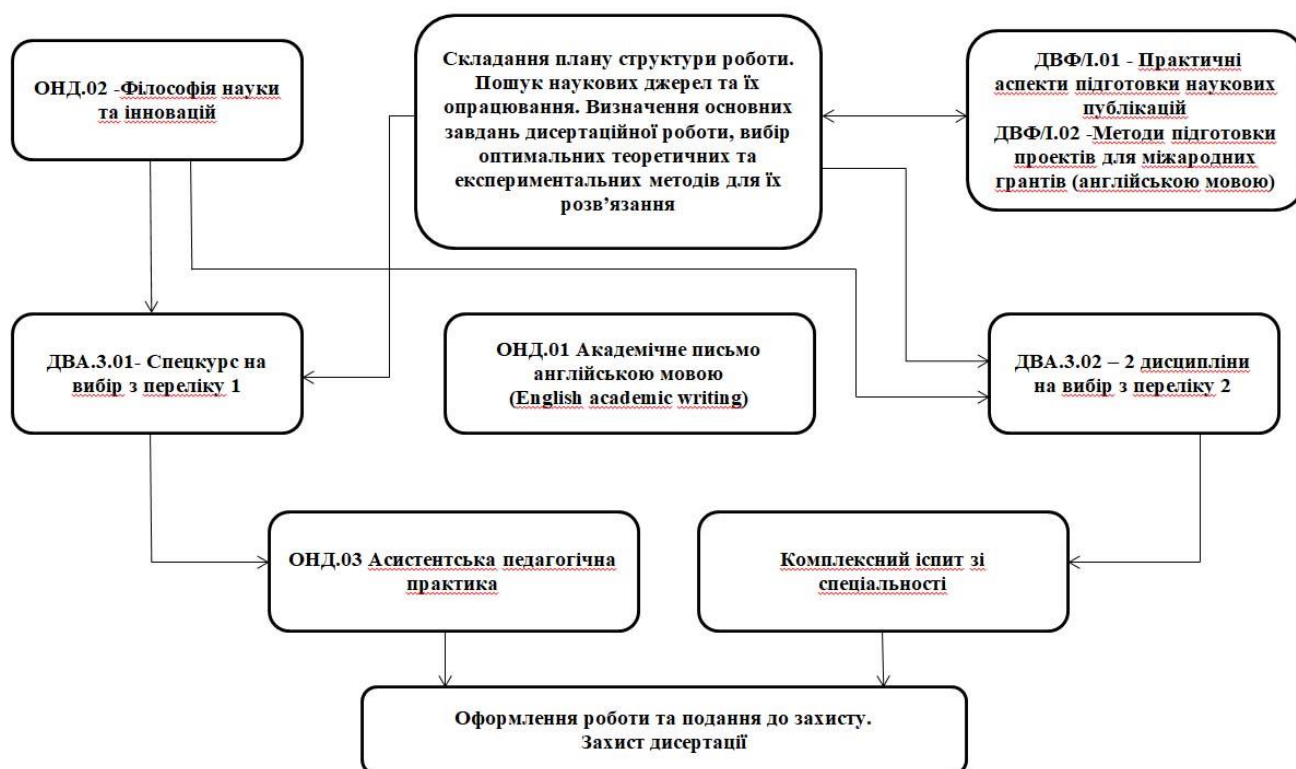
ОНД.02 -Філософія науки та інновацій

Складання плану структури роботи. Пошук наукових джерел та їх опрацювання. Визначення основних завдань дисертаційної роботи, вибір оптимальних теоретичних та експериментальних методів для їх розв'язання

ДВФ/І.01 - Практичні аспекти підготовки наукових публікацій
ДВФ/І.02 -Методи підготовки проектів для міжародних грантів (англійською мовою)

ДВА.3.01- Спецкурс на вибір з переліку 1

ОНД.01 Академічне письмо англійською мовою (English academic writing)

ДВА.3.02 – 2 дисципліни на вибір з переліку 2

ОНД.03 Асистентська педагогічна практика

Комплексний іспит зі спеціальності

Оформлення роботи та подання до захисту. Захист дисертації